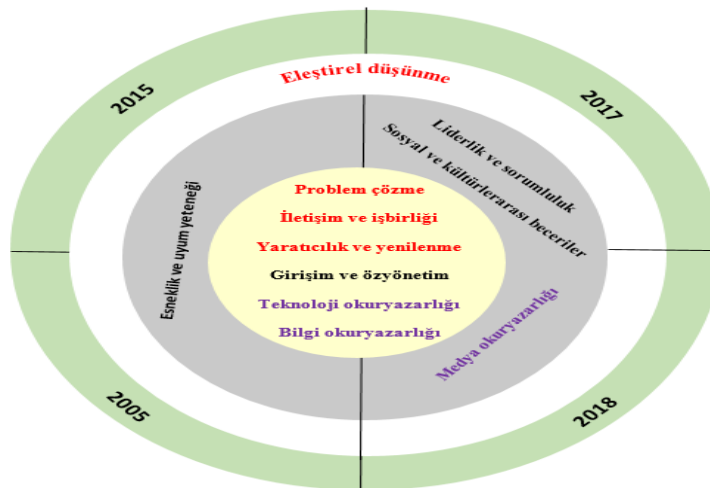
2015

2017

2005

2018

Eleştirel düşünme

Liderlik ve sorumluluk

Sosyal ve kültürlerarası beceriler

Esneklik ve uyum yeteneği

Medya okuryazarlığı

Problem çözme

İletişim ve işbirliği

Yaratıcılık ve yenilenme

Girişim ve özyönetim

Teknoloji okuryazarlığı

Bilgi okuryazarlığı